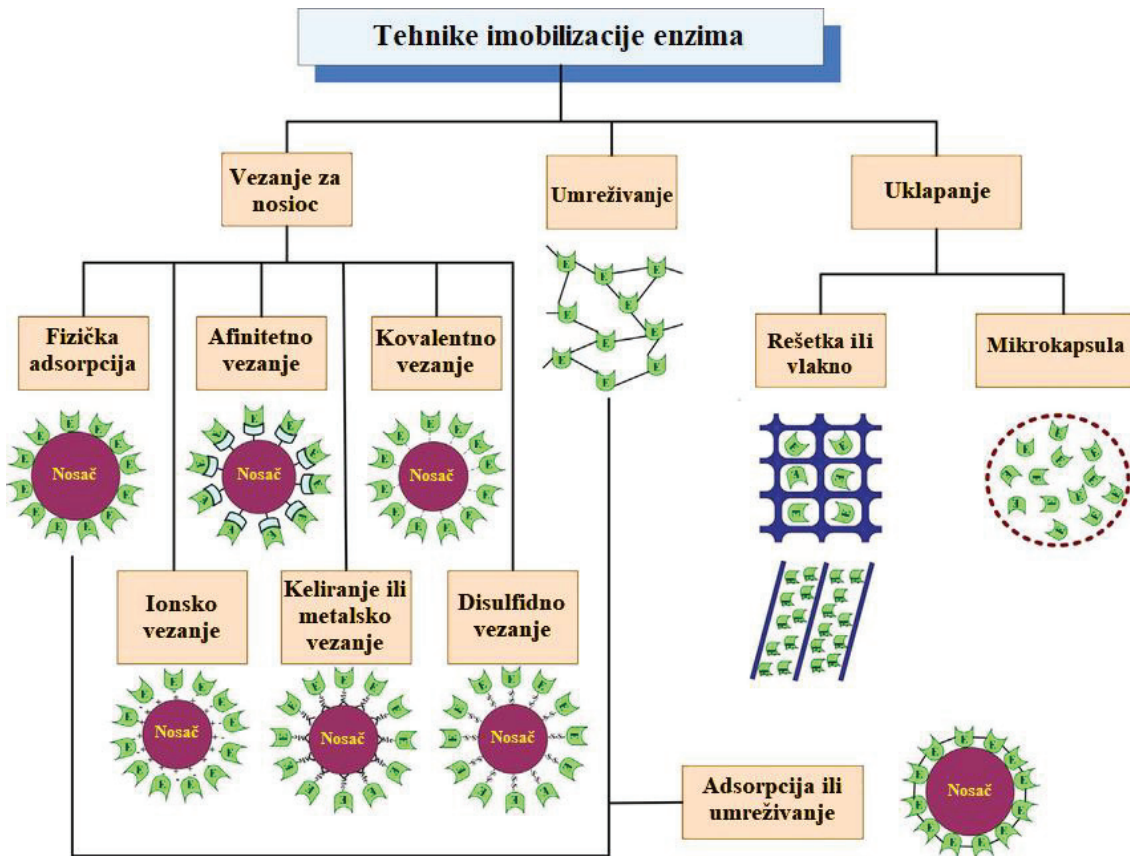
Tehnike imobilizacije enzima

Vezanje za nosioc

Umreživanje

Uklapanje

Fizička adsorpcija

Afinitetno vezanje

Kovalentno vezanje

Rešetka ili vlakno

Mikrokapsula

Nosač

Nosač

Nosač

Ionsko vezanje

Keliranje ili metalsko vezanje

Disulfidno vezanje

Nosač

Nosač

Nosač

Adsorpcija ili umreživanje

Nosač